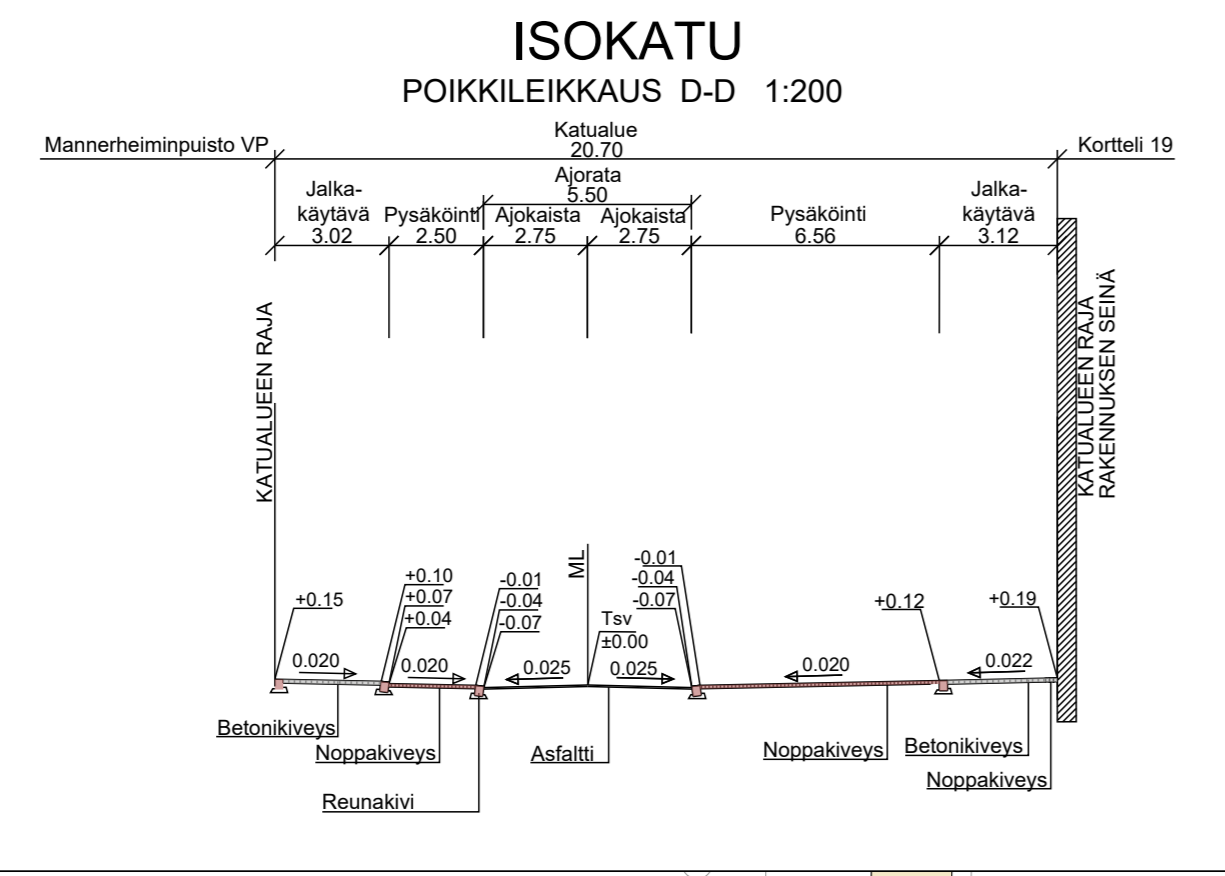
ISOKATU
POIKKILEIKKAUS D-D 1:200

Mannerheiminpuisto VP
Katualue
20.70
Kortteli 19

Ajorata
5.50

Jalkakäytävä
3.02
Pysäköinti
2.50
Ajokaista
2.75
Ajokaista
2.75
Pysäköinti
6.56
Jalkakäytävä
3.12

KATUALUEEN RAJA

KATUALUEEN RAJA
RAKENNUKSEN SEINÄ

ML

+0.15
+0.10
+0.07
+0.04
-0.01
-0.04
-0.07
Tsv
±0.00
-0.01
-0.04
-0.07
+0.12
+0.19

0.020
0.020
0.025
0.025
0.020
0.022

Betonikiveys
Noppakiveys
Reunakivi
Asfaltti
Noppakiveys
Betonikiveys
Noppakiveys